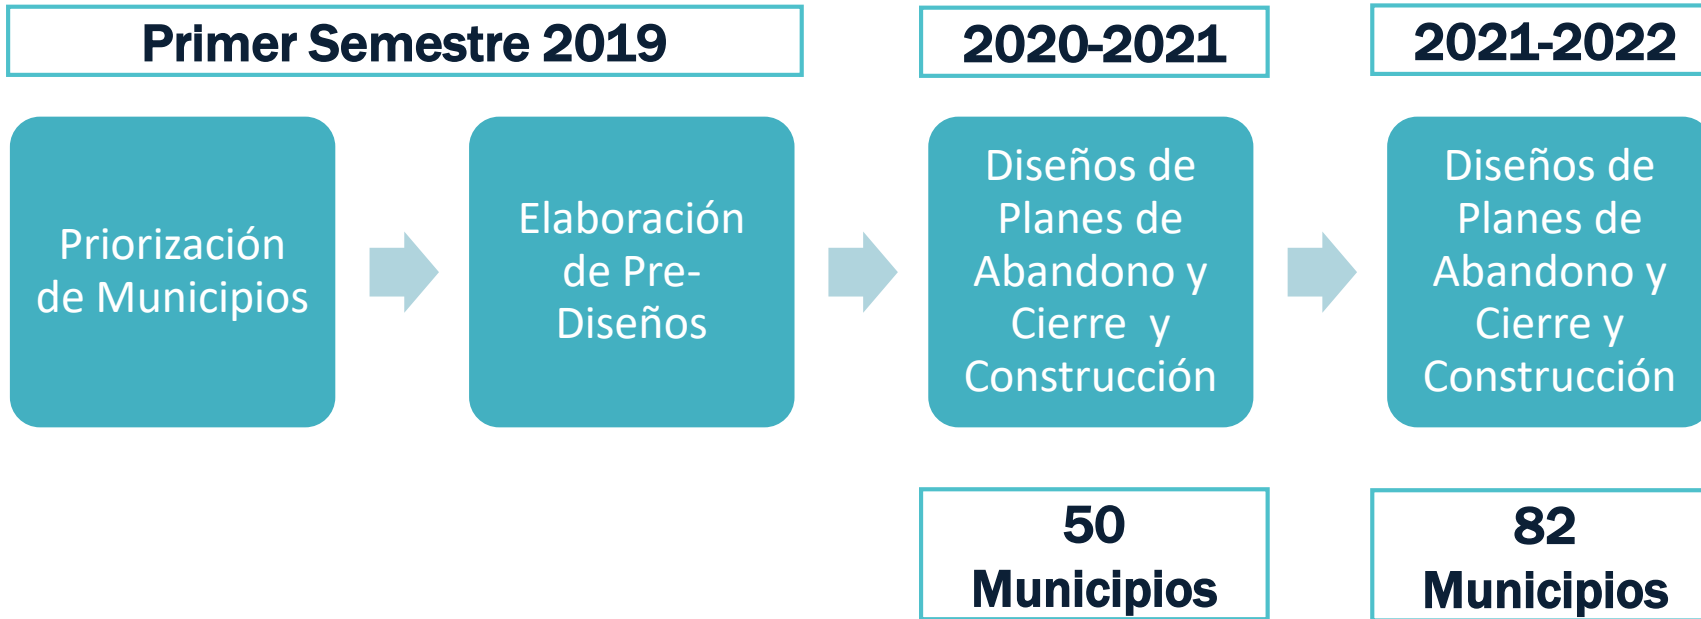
Primer Semestre 2019

2020-2021

2021-2022

Priorización de Municipios

Elaboración de Pre-Diseños

Diseños de Planes de Abandono y Cierre y Construcción

Diseños de Planes de Abandono y Cierre y Construcción

50 Municipios

82 Municipios